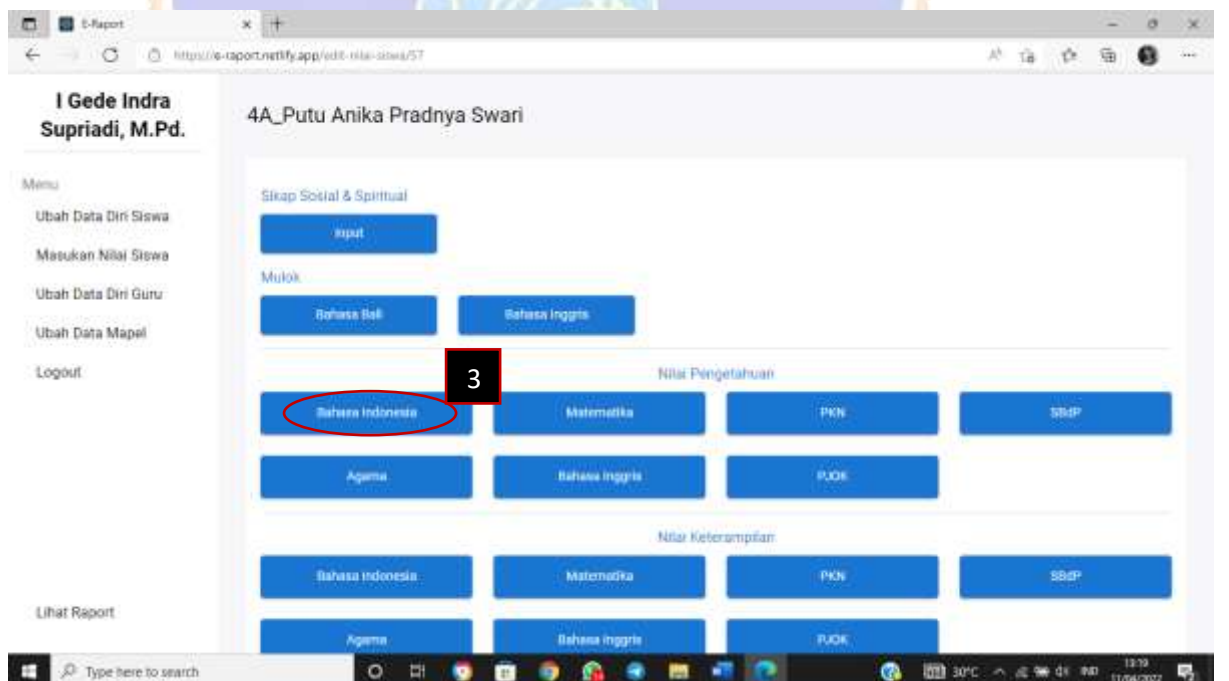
E-Raport

https://e-raport.netlify.app/edit-nilai-siswa/57

I Gede Indra Supriadi, M.Pd.

Menu

Ubah Data Diri Siswa

Masukan Nilai Siswa

Ubah Data Diri Guru

Ubah Data Mapel

Logout

Lihat Raport

4A_Putu Anika Pradnya Swari

Sikap Sosial & Spiritual

Input

Mulok

Bahasa Bali

Bahasa Inggris

3

Nilai Pengetahuan

Bahasa Indonesia

Matematika

PKN

SBdP

Agama

Bahasa Inggris

PJOK

Nilai Keterampilan

Bahasa Indonesia

Matematika

PKN

SBdP

Agama

Bahasa Inggris

PJOK

Type here to search

30°C

IND

13:19

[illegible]